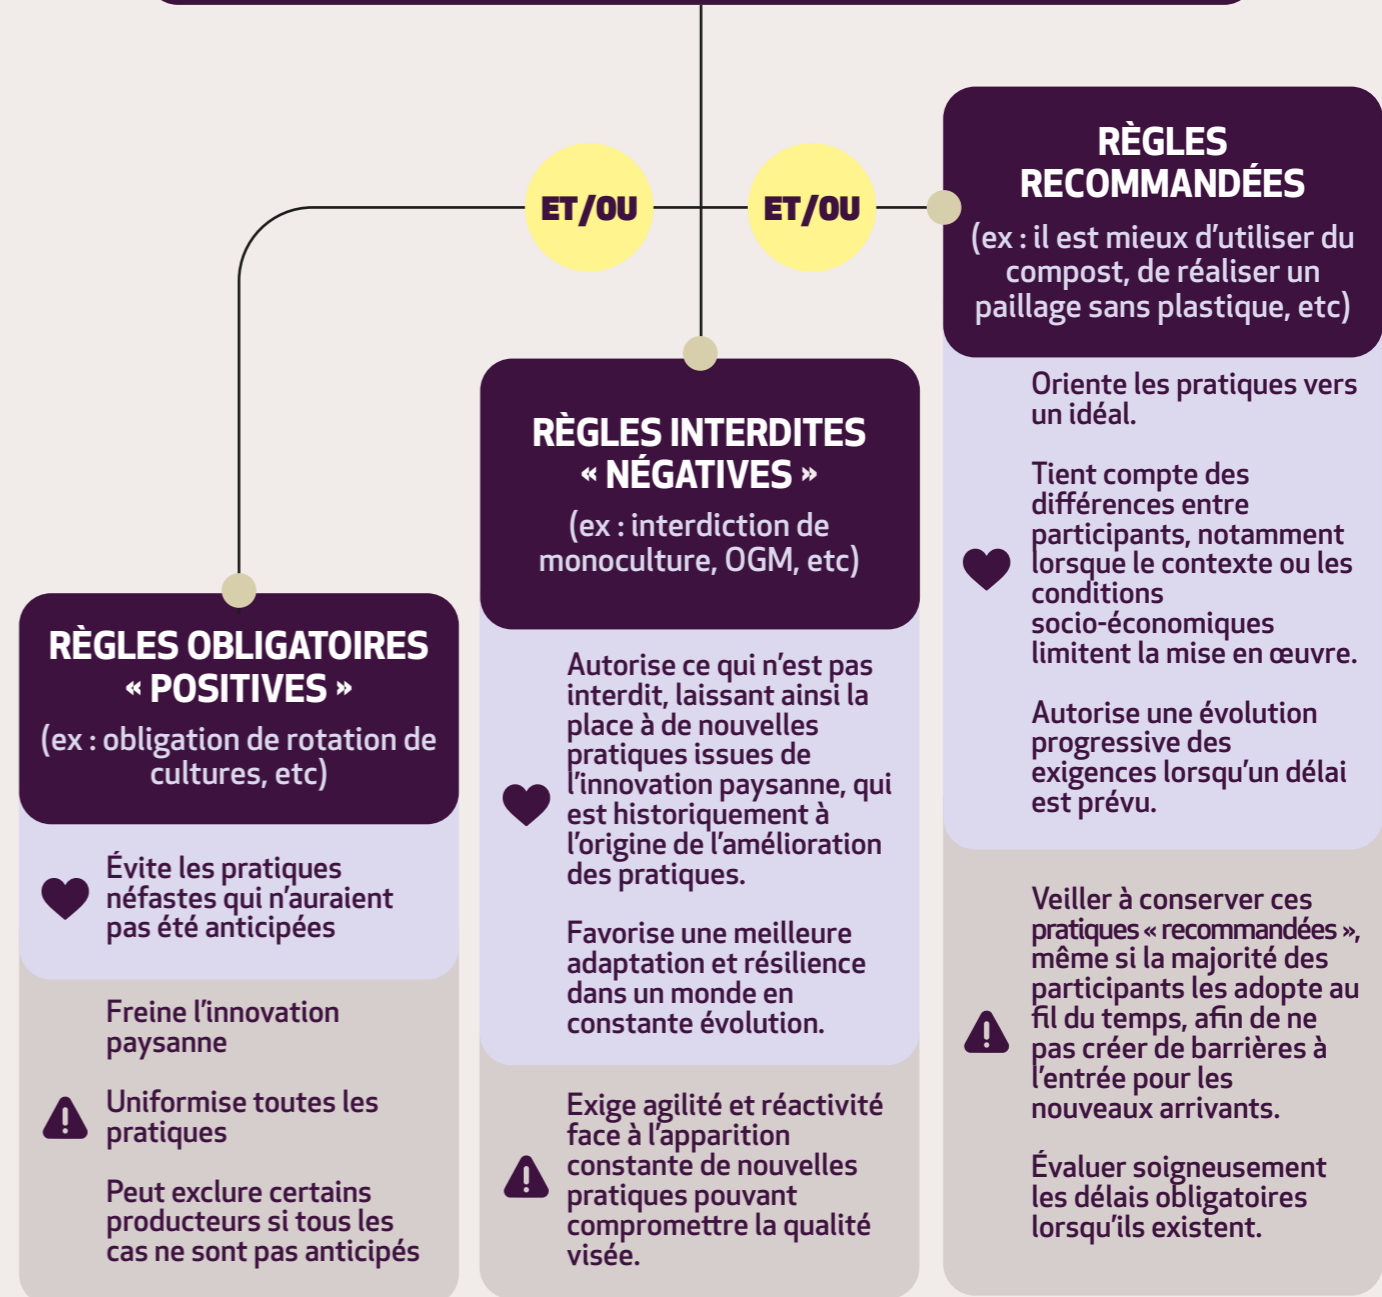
ET/OU

ET/OU

RÈGLES RECOMMANDÉES
(ex : il est mieux d'utiliser du compost, de réaliser un paillage sans plastique, etc)

Oriente les pratiques vers un idéal.

Tient compte des différences entre participants, notamment lorsque le contexte ou les conditions socio-économiques limitent la mise en œuvre.

Autorise une évolution progressive des exigences lorsqu'un délai est prévu.

Veiller à conserver ces pratiques « recommandées », même si la majorité des participants les adopte au fil du temps, afin de ne pas créer de barrières à l'entrée pour les nouveaux arrivants.

Évaluer soigneusement les délais obligatoires lorsqu'ils existent.

RÈGLES INTERDITES « NÉGATIVES »
(ex : interdiction de monoculture, OGM, etc)

Autorise ce qui n'est pas interdit, laissant ainsi la place à de nouvelles pratiques issues de l'innovation paysanne, qui est historiquement à l'origine de l'amélioration des pratiques.

Favorise une meilleure adaptation et résilience dans un monde en constante évolution.

Exige agilité et réactivité face à l'apparition constante de nouvelles pratiques pouvant compromettre la qualité visée.

RÈGLES OBLIGATOIRES « POSITIVES »
(ex : obligation de rotation de cultures, etc)

Évite les pratiques néfastes qui n'auraient pas été anticipées

Freine l'innovation paysanne

Uniformise toutes les pratiques

Peut exclure certains producteurs si tous les cas ne sont pas anticipés